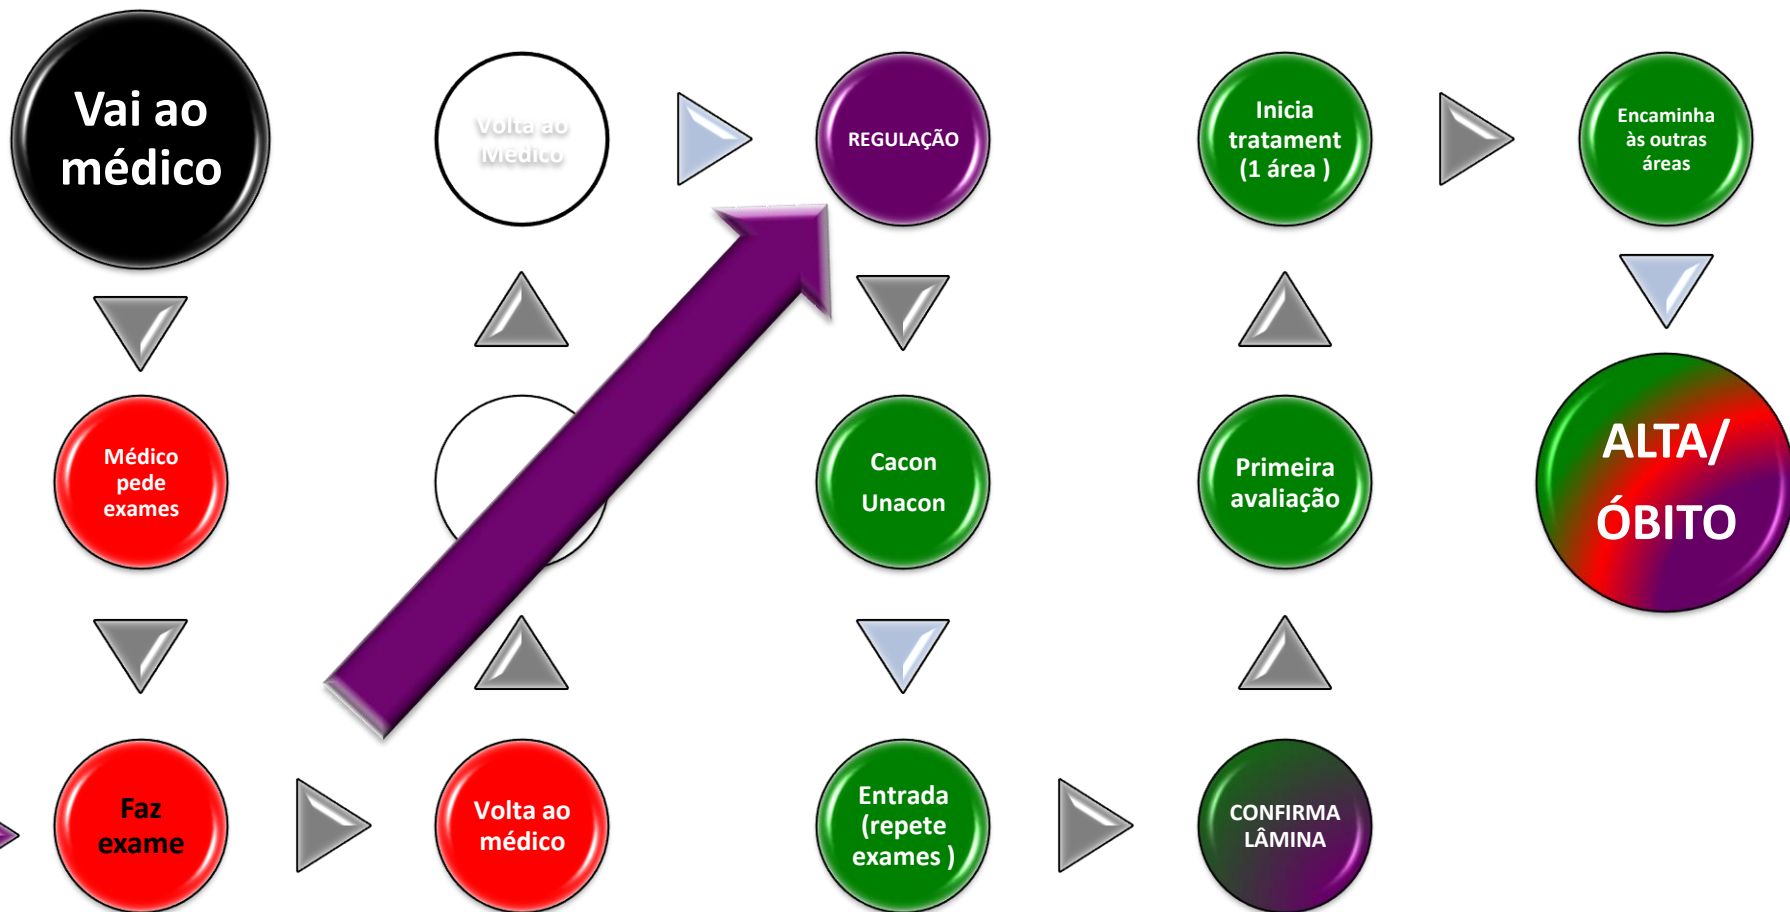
Vai ao médico

Volta ao Médico

REGULAÇÃO

Inicia tratament (1 área )

Encaminha às outras áreas

Médico pede exames

Cacon Unacon

Primeira avaliação

ALTA/ ÓBITO

Faz exame

Volta ao médico

Entrada (repete exames )

CONFIRMA LÂMINA